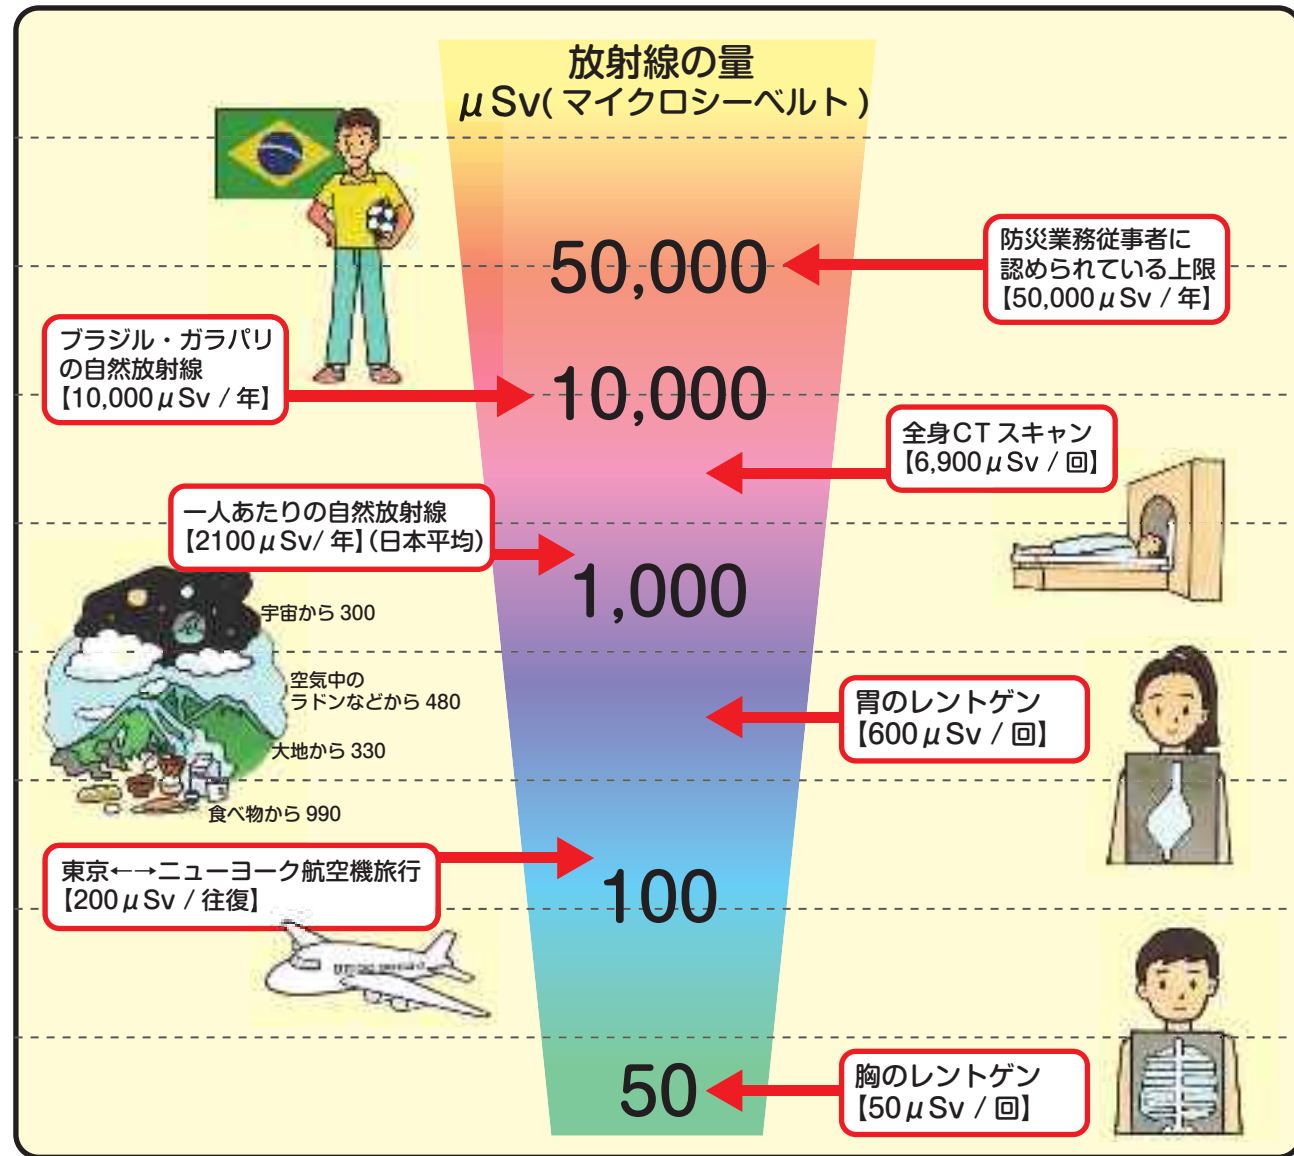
放射線の量
μSv( マイクロシーベルト )

50,000

防災業務従事者に認められている上限【50,000μSv / 年】

ブラジル・ガラパリの自然放射線【10,000μSv / 年】

10,000

全身CT スキャン【6,900μSv / 回】

一人あたりの自然放射線【2100μSv/ 年】(日本平均)

1,000

宇宙から 300

空気中のラドンなどから 480

大地から 330

食べ物から 990

胃のレントゲン【600μSv / 回】

東京←→ニューヨーク航空機旅行【200μSv / 往復】

100

50

胸のレントゲン【50μSv / 回】